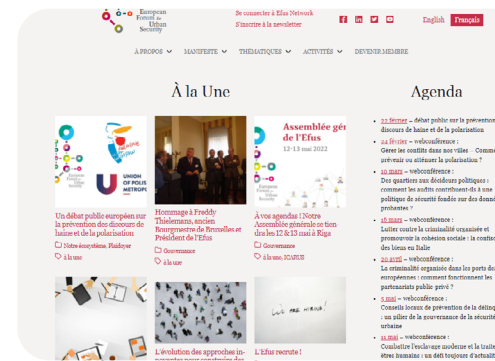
European Forum for Urban Security

Se connecter à Efus Network
S'inscrire à la newsletter

English Français

À PROPOS MANIFESTE THÉMATIQUES ACTIVITÉS DEVENIR MEMBRE

À la Une

Agenda

Un débat public européen sur la prévention des discours de haine et de la polarisation
Notre écosystème, Plaidoyer
à la une

Hommage à Freddy Thielemans, ancien Bourgmestre de Bruxelles et Président de l'Efus
Gouvernance
à la une

Assemblée gé de l'Efus
12-13 mai 2022

À vos agendas ! Notre Assemblée générale se tien dra les 12 & 13 mai à Riga
Gouvernance
à la une, ICARUS

L'évolution des approches in

L'Efus recrute !

22 février – débat public sur la prévention discours de haine et de la polarisation
24 février – webconférence : Gérer les conflits dans nos villes – Comm prévenir ou atténuer la polarisation ?
10 mars – webconférence : Des quartiers aux décideurs politiques : comment les audits contribuent-ils à une politique de sécurité fondée sur des donn probante ?
16 mars – webconférence : Lutter contre la criminalité organisée et promouvoir la cohésion sociale : la confisc des biens en Italie
20 avril – webconférence : La criminalité organisée dans les ports du européennes : comment fonctionnent les partenariats public-privé ?
5 mai – webconférence : Conseils locaux de prévention de la délinq : un pilier de la gouvernance de la sécurit urbaine
11 mai – webconférence : Combattre l'esclavage moderne et la traite êtres humains : un défi toujours d'actuali